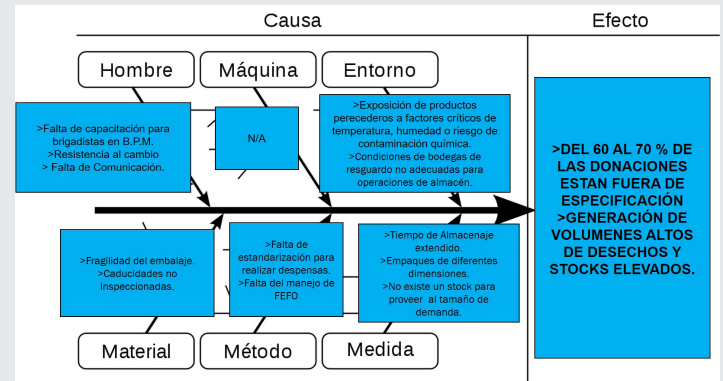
Causa

Efecto

Hombre

Máquina

Entorno

>Falta de capacitación para brigadistas en B.P.M.
>Resistencia al cambio
> Falta de Comunicación.

N/A

>Exposición de productos perecederos a factores criticos de temperatura, humedad o riesgo de contaminación química.
>Condiciones de bodegas de resguardo no adecuadas para operaciones de almacén.

>DEL 60 AL 70 % DE LAS DONACIONES ESTAN FUERA DE ESPECIFICACIÓN
>GENERACIÓN DE VOLUMENES ALTOS DE DESECHOS Y STOCKS ELEVADOS.

>Fragilidad del embalaje.
>Caducidades no inspeccionadas.

>Falta de estandarización para realizar despensas.
>Falta del manejo de FEFO

>Tiempo de Almacenaje extendido.
>Empaques de diferentes dimensiones.
>No existe un stock para proveer al tamaño de demanda.

Material

Método

Medida